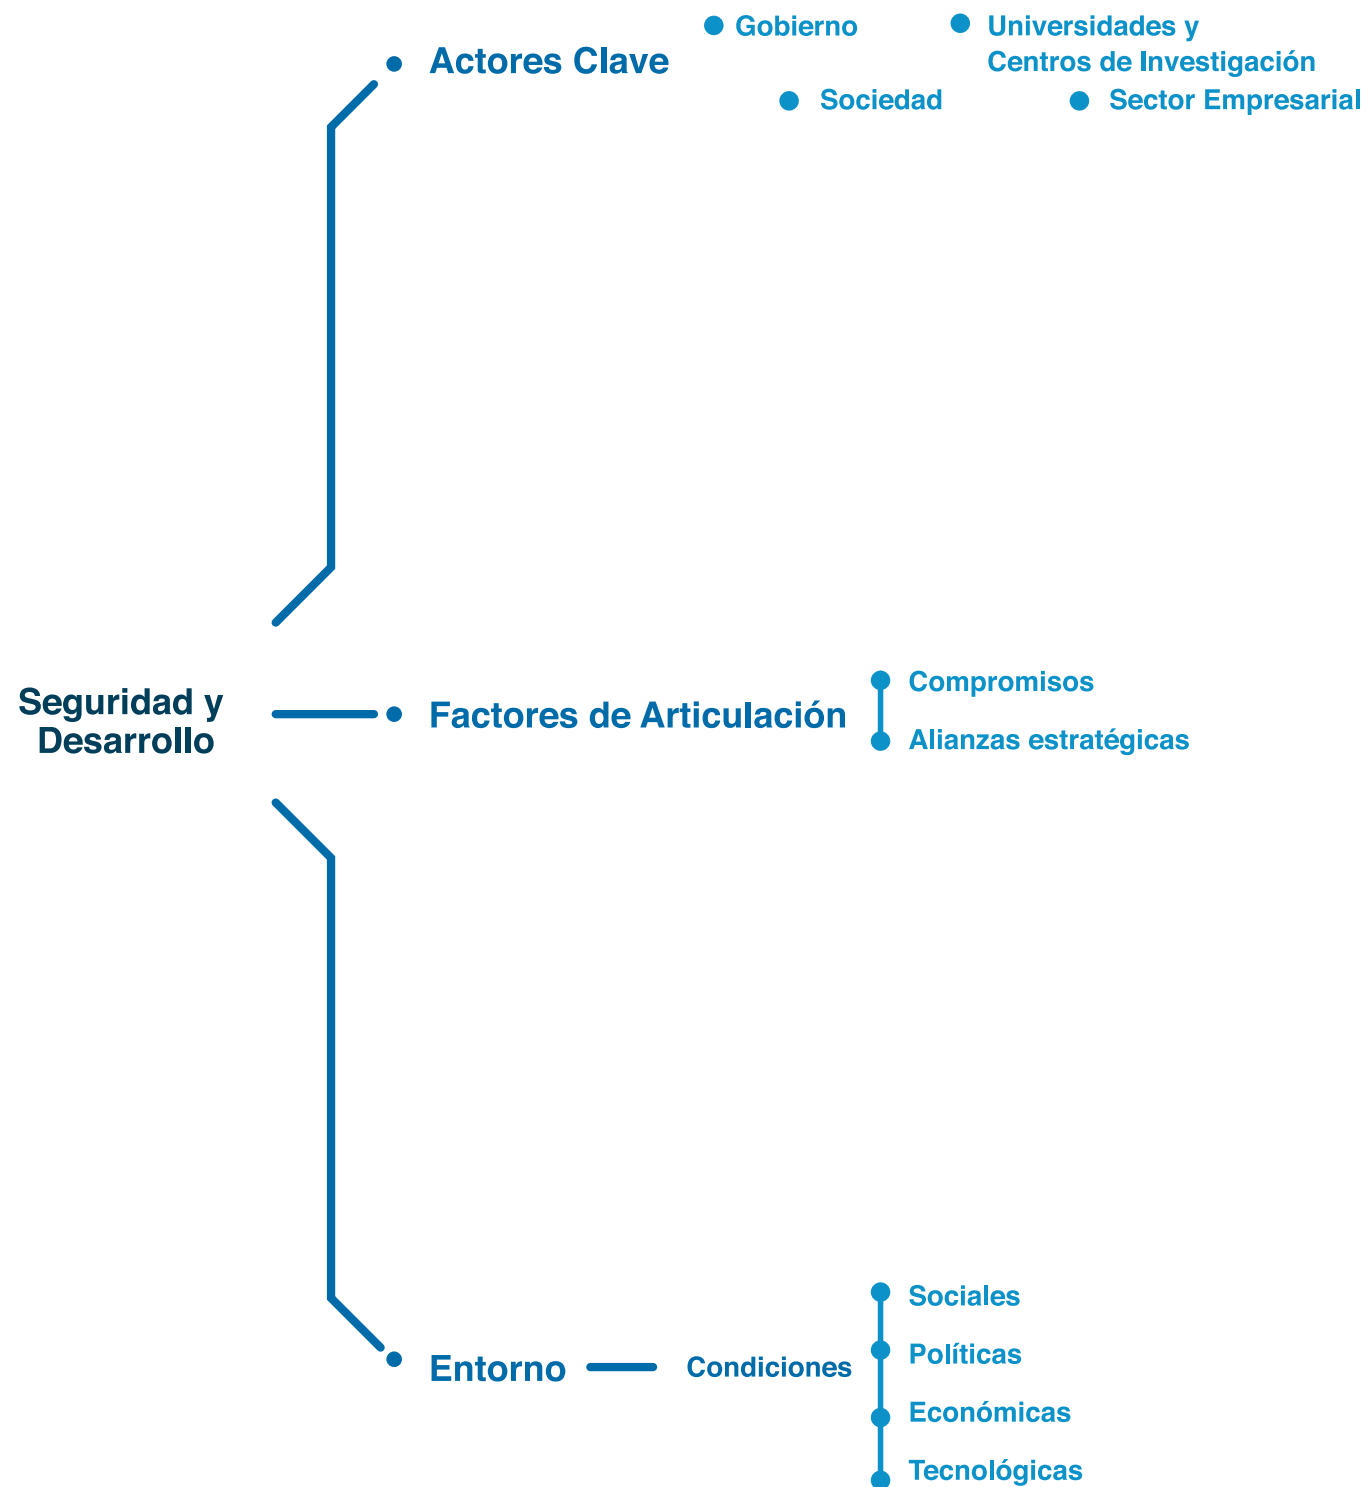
Actores Clave

Gobierno

Universidades y Centros de Investigación

Sociedad

Sector Empresarial

Seguridad y Desarrollo

Factores de Articulación

Compromisos

Alianzas estratégicas

Entorno

Condiciones

Sociales

Políticas

Económicas

Tecnológicas